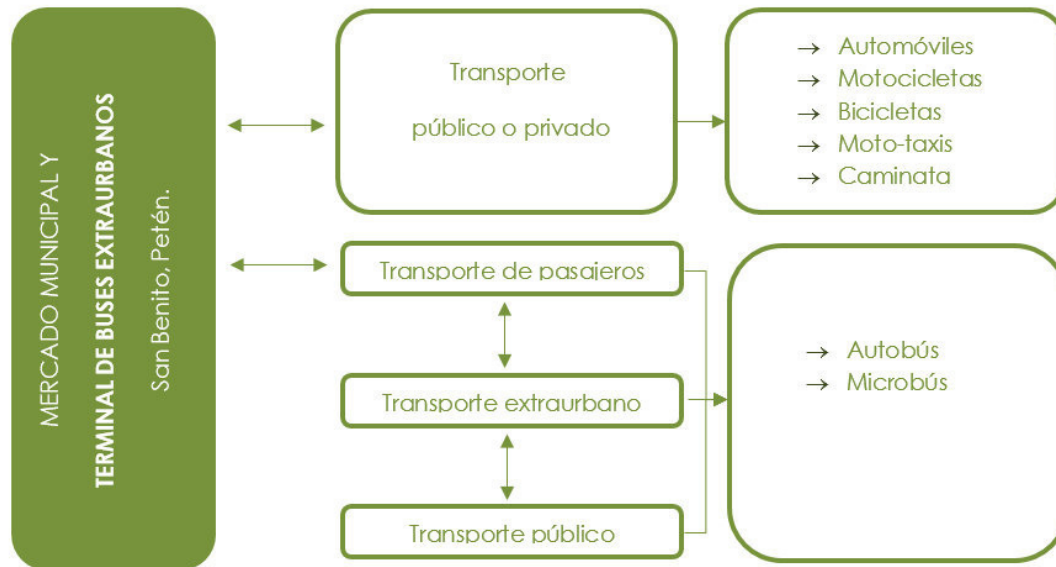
MERCADO MUNICIPAL Y
TERMINAL DE BUSES EXTRAURBANOS
San Benito, Petén.

Transporte
público o privado

→ Automóviles
→ Motocicletas
→ Bicicletas
→ Moto-taxis
→ Caminata

Transporte de pasajeros

Transporte extraurbano

Transporte público

→ Autobús
→ Microbús